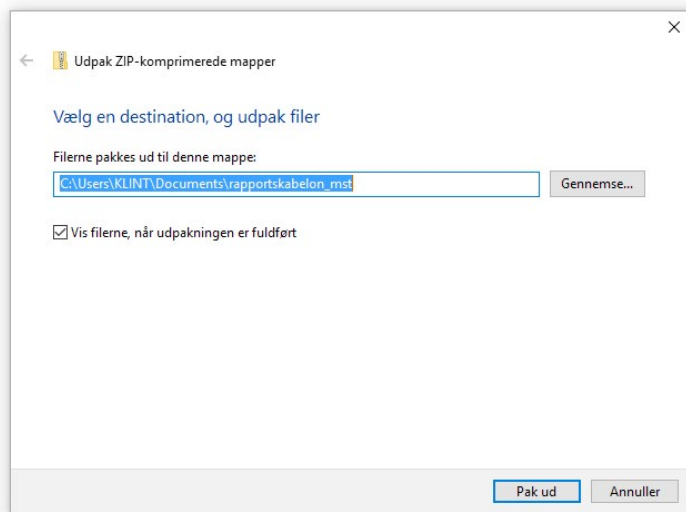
Udpak ZIP-komprimerede mapper

Vælg en destination, og udpak filer

Filerne pakkes ud til denne mappe:

C:\Users\KLINT\Documents\rapportskabelon_mst

Gennemse...

Vis filerne, når udpakningen er fuldført

Pak ud

Annuller